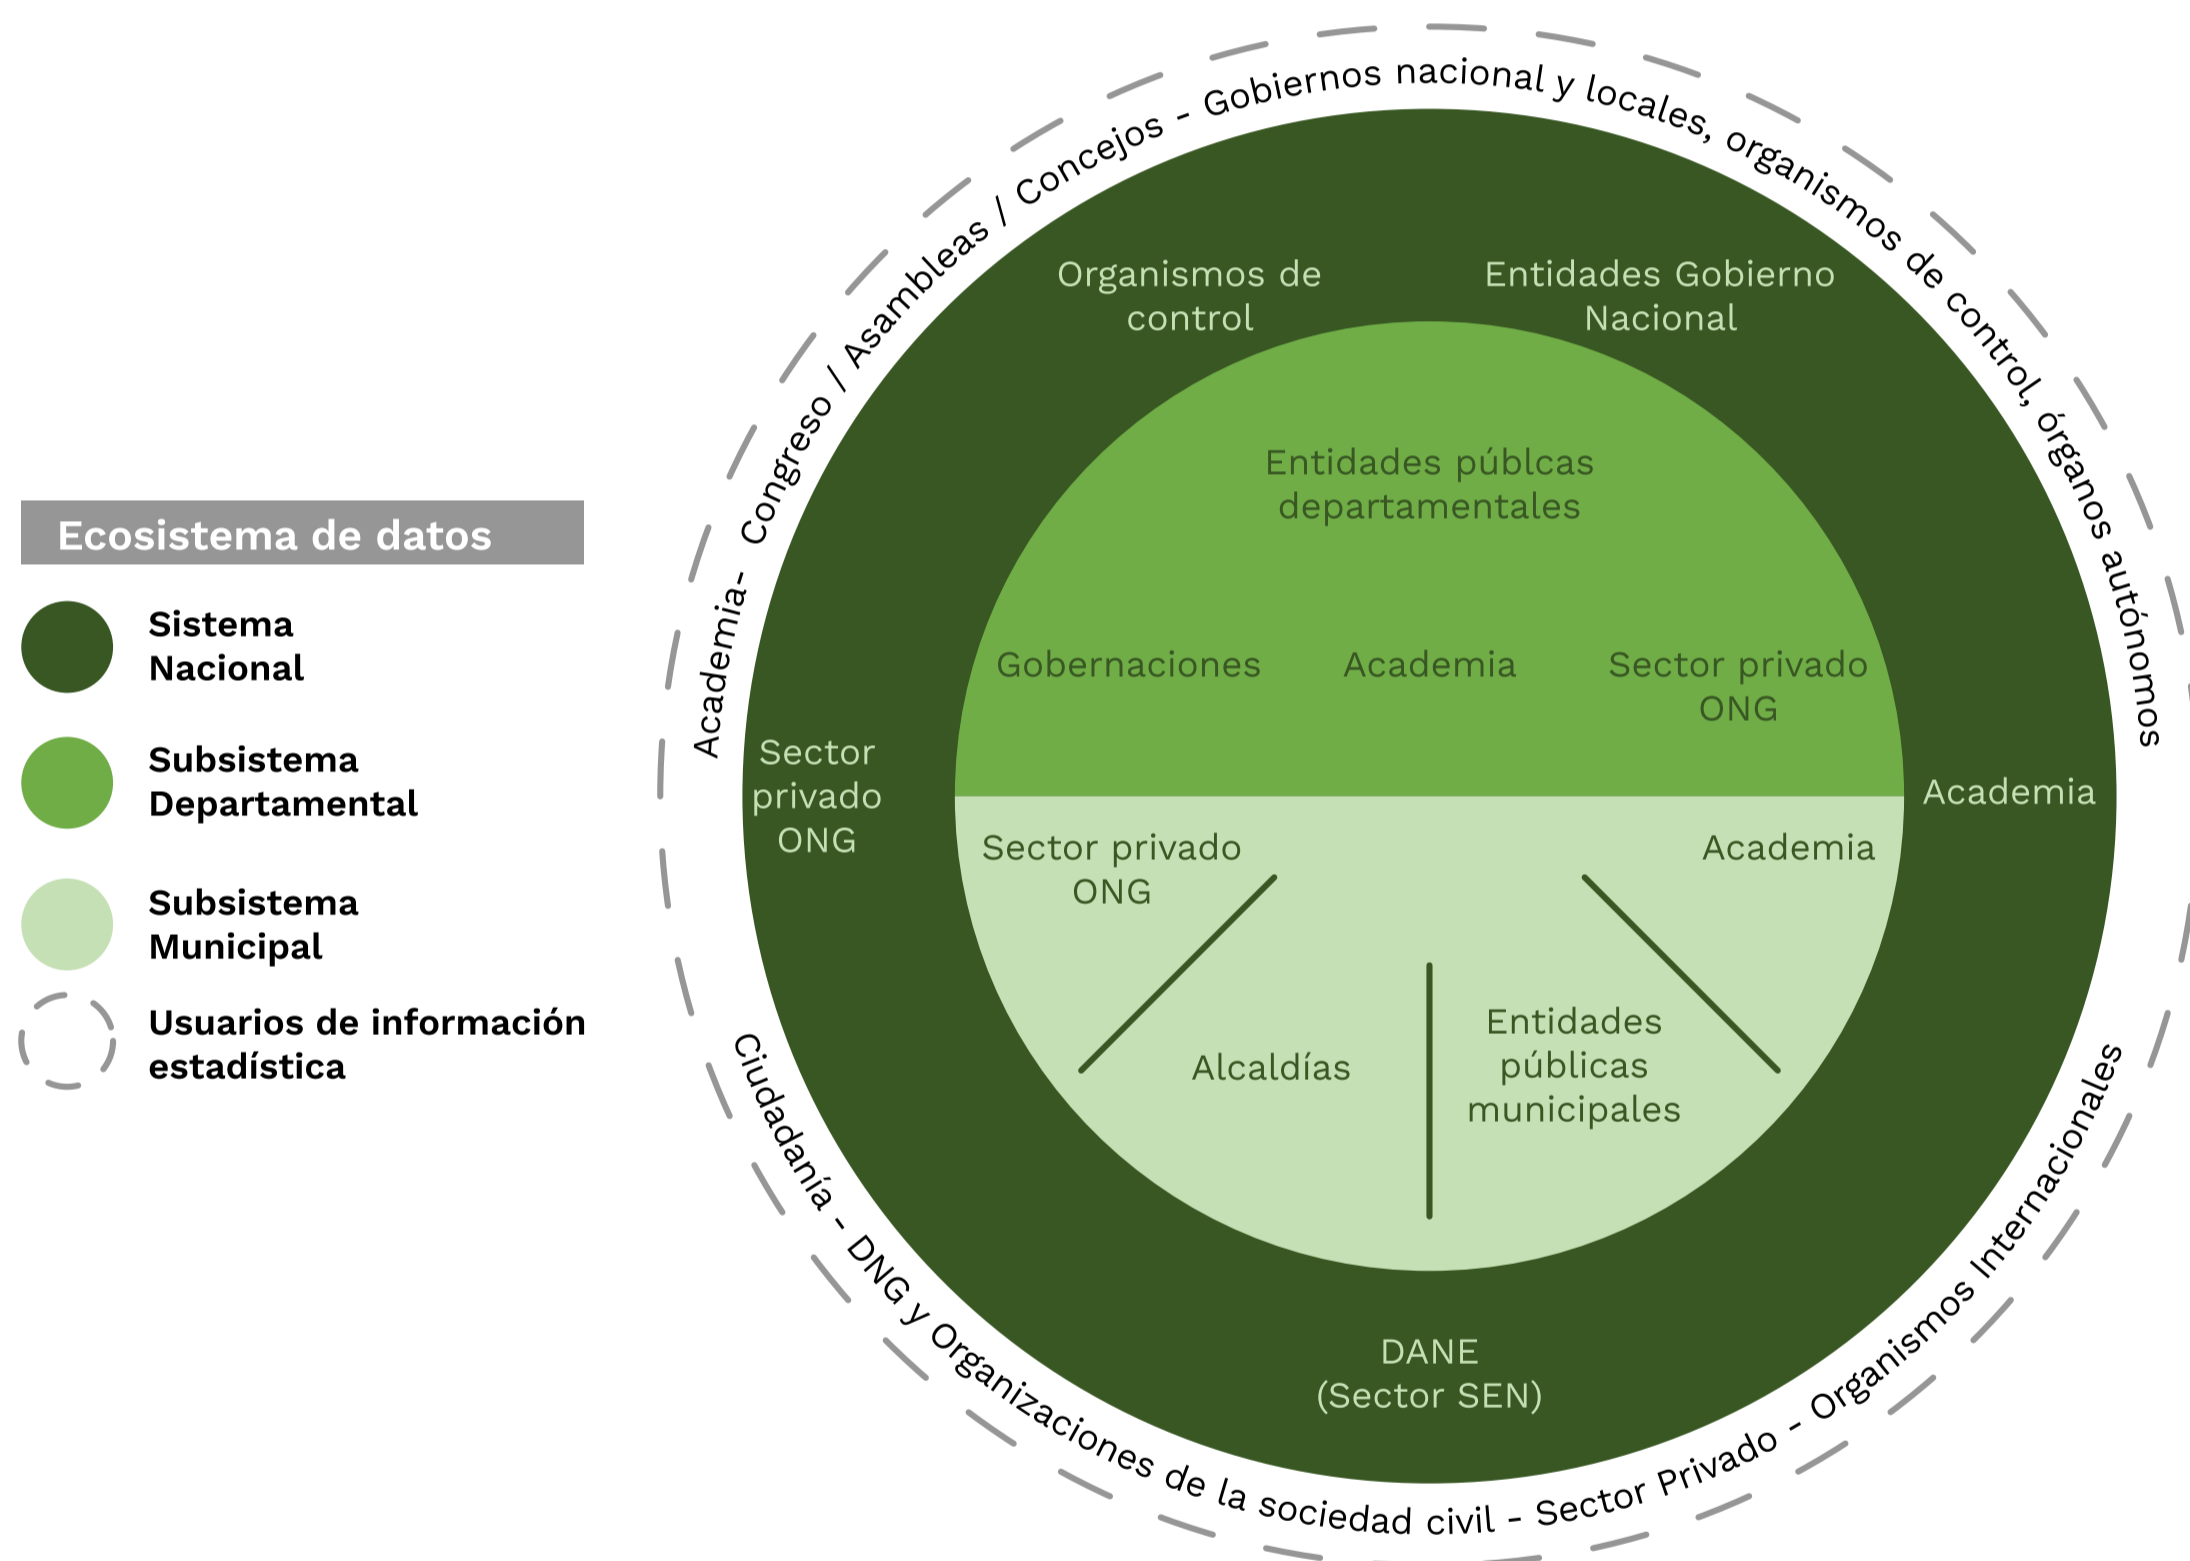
Ecosistema de datos

Sistema Nacional

Subsistema Departamental

Subsistema Municipal

Usuarios de información estadística

Academia- Congreso / Asambleas / Concejos - Gobiernos nacional y locales, organismos de control, órganos autónomos

Organismos de control

Entidades Gobierno Nacional

Entidades públcas departamentales

Gobernaciones

Academia

Sector privado ONG

Sector privado ONG

Academia

Sector privado ONG

Academia

Alcaldías

Entidades públicas municipales

DANE (Sector SEN)

Ciudadanía - DNG y Organizaciones de la sociedad civil - Sector Privado - Organismos Internacionales